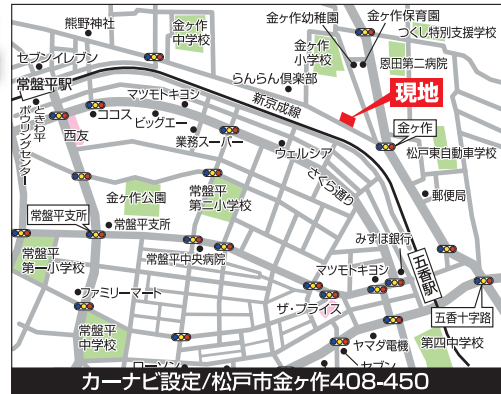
熊野神社
金ヶ作中学校
金ヶ作幼稚園
金ヶ作保育園
つくし特別支援学校
セブンイレブン
金ヶ作小学校
恩田第二病院
常盤平駅
らんらん倶楽部
マツモトキヨシ
現地
ときわ平ボウリングセンター
ココス
新京成線
ビッグエー
金ヶ作
西友
業務スーパー
松戸東自動車学校
ウェルシア
さくら通り
金ヶ作公園
郵便局
常盤平第二小学校
常盤平支所
常盤平支所
みずほ銀行
常盤平第一小学校
常盤平中央病院
五香駅
マツモトキヨシ
ファミリーマート
ザ・プライス
五香十字路
常盤平中学校
ヤマダ電機
第四中学校
ローソン
セブン
カーナビ設定/松戸市金ヶ作408-450